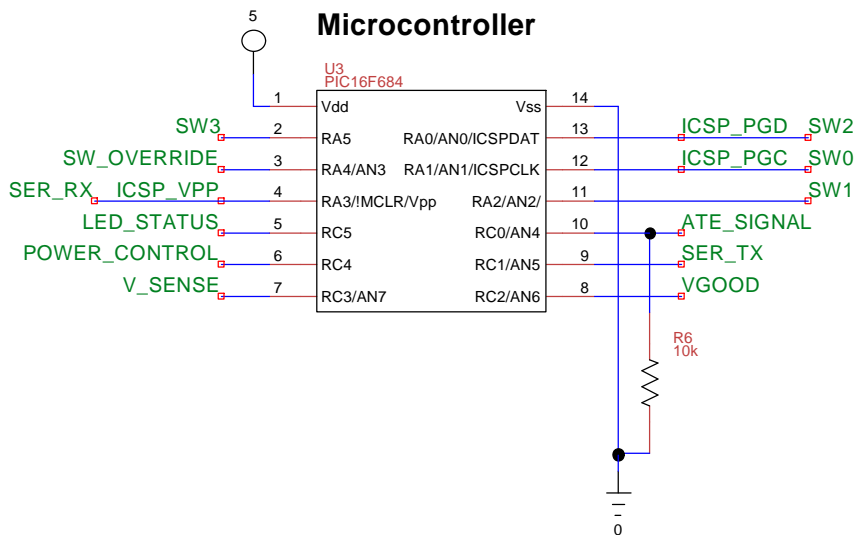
5

Microcontroller

U3
PIC16F684

1 Vdd
2 RA5
3 RA4/AN3
4 RA3/!MCLR/Vpp
5 RC5
6 RC4
7 RC3/AN7

Vss 14
RA0/AN0/ICSPDAT 13
RA1/AN1/ICSPCLK 12
RA2/AN2/ 11
RC0/AN4 10
RC1/AN5 9
RC2/AN6 8

SW3
SW_OVERRIDE
SER_RX ICSP_VPP
LED_STATUS
POWER_CONTROL
V_SENSE

ICSP_PGD SW2
ICSP_PGC SW0
SW1
ATE_SIGNAL
SER_TX
VGOOD

R6
10k

0